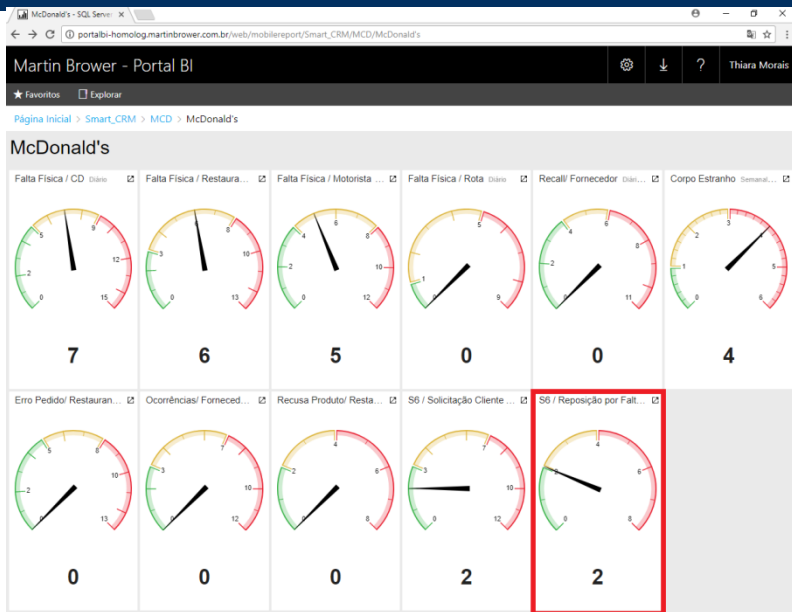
McDonald's - SQL Server ×

portalbi-homolog.martinbrower.com.br/web/mobilereport/Smart_CRM/MCD/McDonald's

Martin Brower - Portal BI

? Thiara Morais

★ Favoritos Explorar

Página Inicial > Smart_CRM > MCD > McDonald's

McDonald's

Falta Física / CD Diário

0 2 5 9 12 15

7

Falta Física / Restaura...

0 3 6 8 10 13

6

Falta Física / Motorista ...

0 2 4 6 8 10 12

5

Falta Física / Rota Diário

0 1 5 9

0

Recall/ Fornecedor Diári...

0 2 4 6 8 11

0

Corpo Estranho Semanal...

0 1 2 3 4 5 6

4

Erro Pedido/ Restauran...

0 2 5 8 10 13

0

Ocorrências/ Forneced...

0 3 7 10 12

0

Recusa Produto/ Resta...

0 2 4 6 8

0

S6 / Solicitação Cliente ...

0 3 7 10 12

2

S6 / Reposição por Falt...

0 2 4 6 8

2